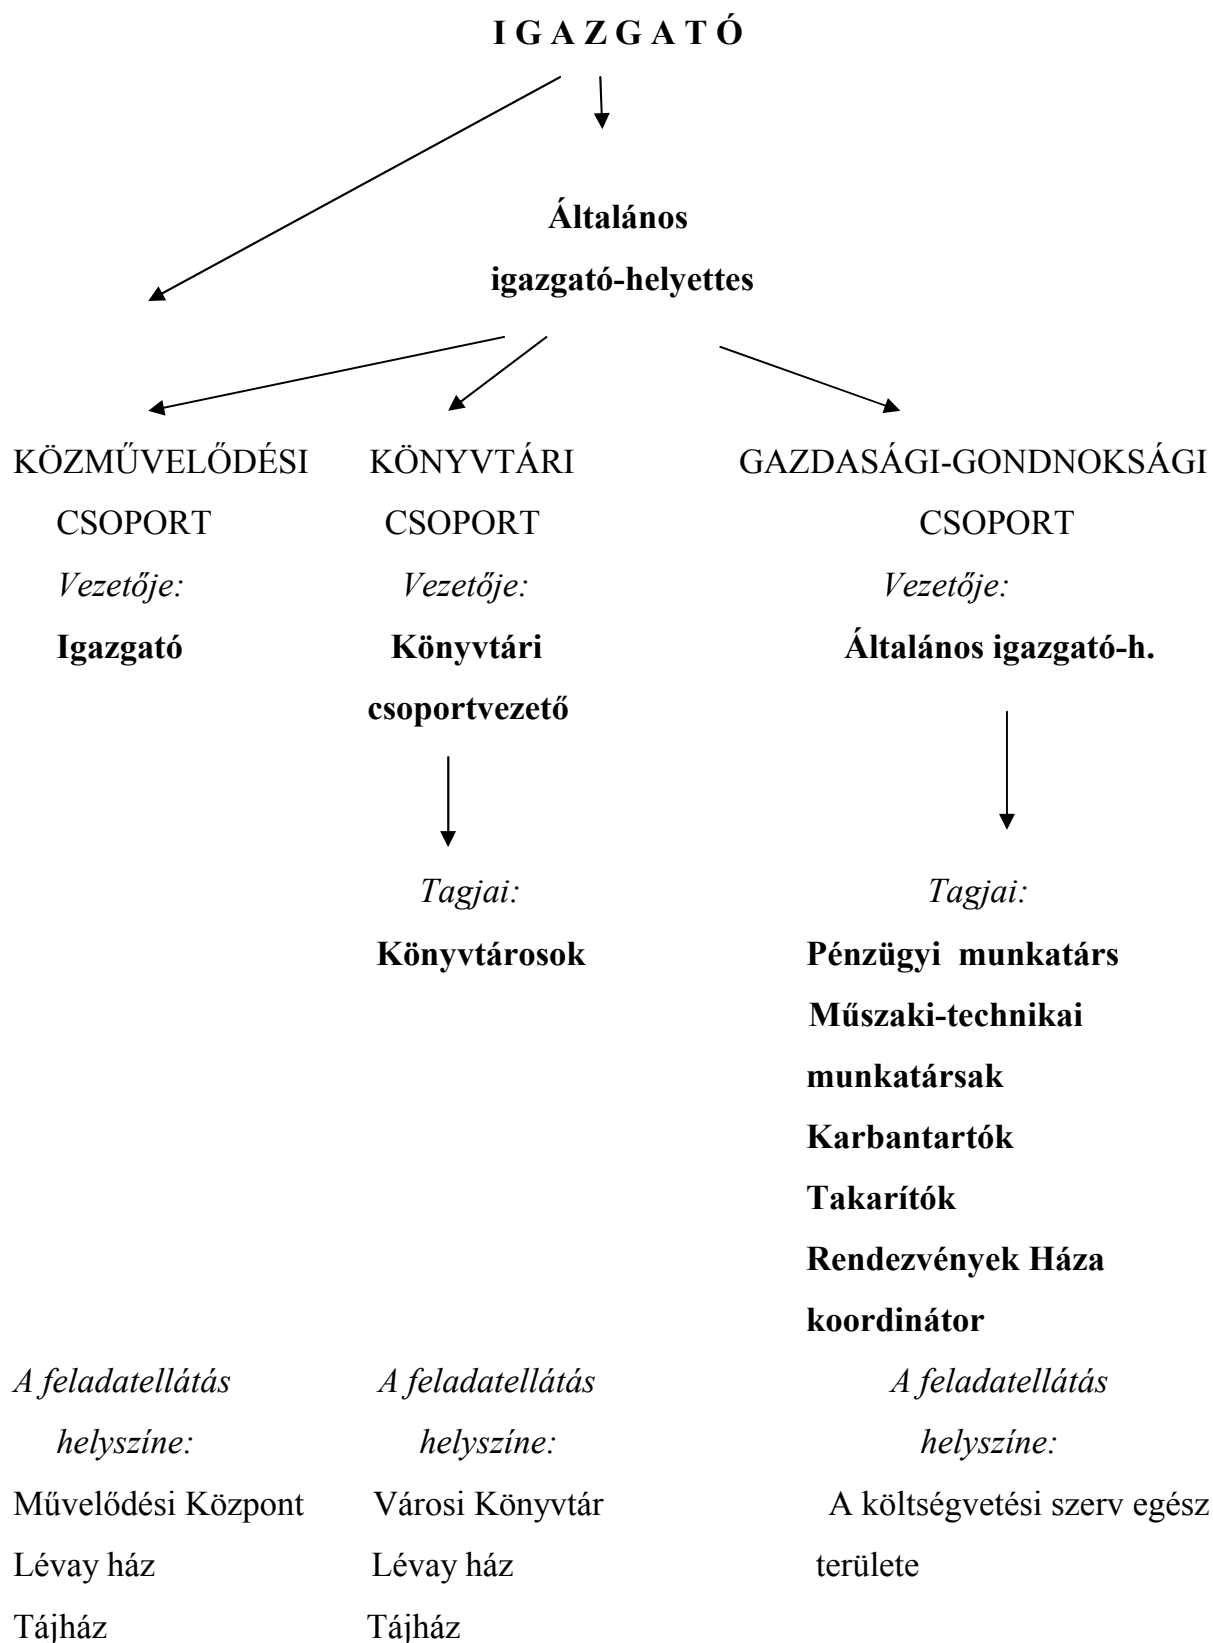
I G A Z G A T Ó

Általános igazgató-helyettes

KÖZMŰVELŐDÉSI CSOPORT
Vezetője:
Igazgató

KÖNYVTÁRI CSOPORT
Vezetője:
Könyvtári csoportvezető

Tagjai:
Könyvtárosok

GAZDASÁGI-GONDNOKSÁGI CSOPORT
Vezetője:
Általános igazgató-h.

Tagjai:
Pénzügyi munkatárs
Műszaki-technikai munkatársak
Karbantartók
Takarítók
Rendezvények Háza koordinátor

A feladatellátás helyszíne:
Művelődési Központ
Lévay ház
Tájház

A feladatellátás helyszíne:
Városi Könyvtár
Lévay ház
Tájház

A feladatellátás helyszíne:
A költségvetési szerv egész területe